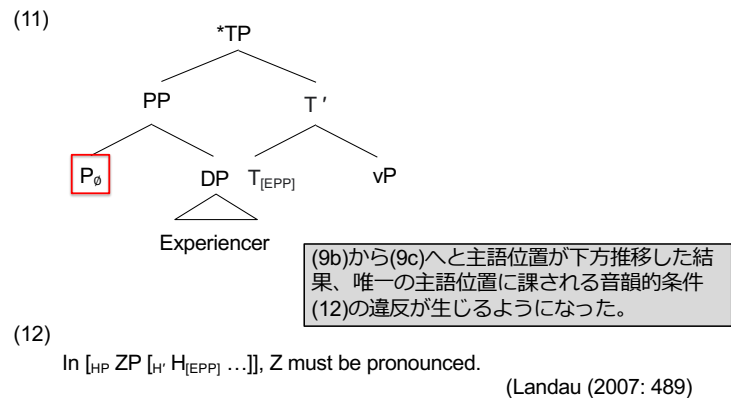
(11)

*TP

PP

T′

$P_{\emptyset}$

DP

$T_{[EPP]}$

vP

Experiencer

(9b)から(9c)へと主語位置が下方推移した結果、唯一の主語位置に課される音韻的条件(12)の違反が生じるようになった。

(12)

In [$_{HP}$ ZP [$_{H'}$ $H_{[EPP]}$ …]], Z must be pronounced.

(Landau (2007: 489)